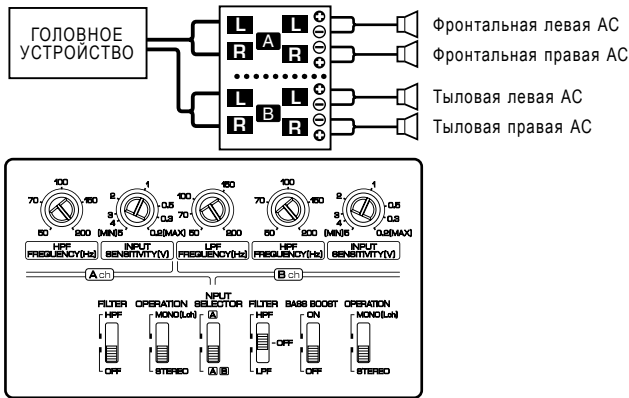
ГОЛОВНОЕ УСТРОЙСТВО

L A L
R R
L B L
R R

Фронтальная левая АС
Фронтальная правая АС
Тыловая левая АС
Тыловая правая АС

100
70 150
50 200
HPF FREQUENCY(Hz)

2 1
3 0.5
4 0.3
(MIN)5 0.2(MAX)
INPUT SENSITIVITY(V)

100 150
70
50 200
LPF FREQUENCY(Hz)

100
70 150
50 200
HPF FREQUENCY(Hz)

2 1
3 0.5
4 0.3
(MIN)5 0.2(MAX)
INPUT SENSITIVITY(V)

A ch
B ch

FILTER
HPF
OFF

OPERATION
MONO(Lch)
STEREO

INPUT SELECTOR
A
A B

FILTER
HPF
OFF
LPF

BASS BOOST
ON
OFF

OPERATION
MONO(Lch)
STEREO